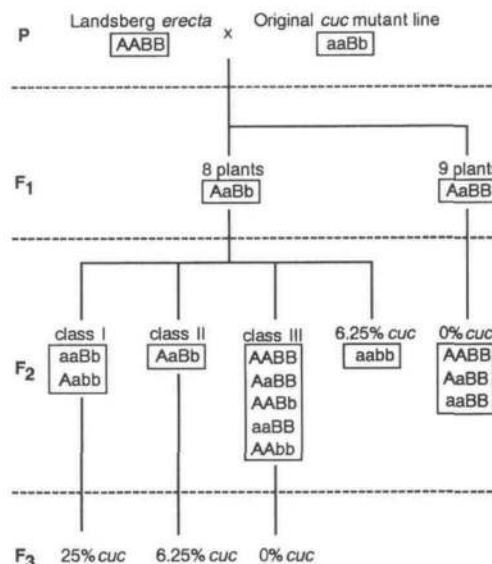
P Landsberg *erecta* AABB x Original *cuc* mutant line aaBb

$F_1$ 8 plants AaBb 9 plant AaBB

$F_2$ class I aaBb Aabb class II AaBb class III AABB AaBB AABb aaBB AAbb 6.25% *cuc* aabb 0% *cuc* AABB AaBB aaBB

$F_3$ 25% *cuc* 6.25% *cuc* 0% *cuc*